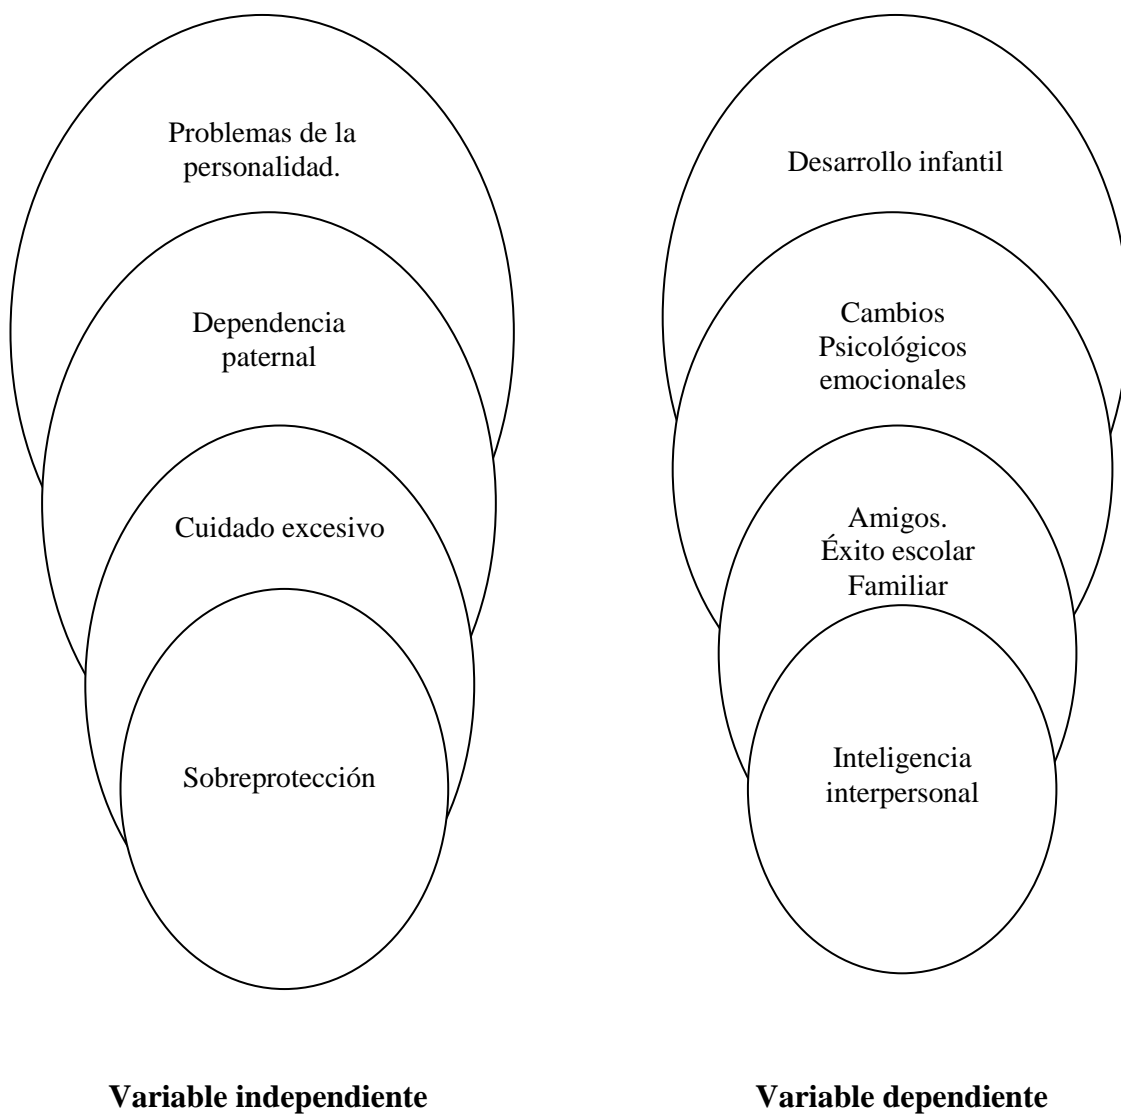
Problemas de la personalidad.

Dependencia paternal

Cuidado excesivo

Sobreprotección

Variable independiente

Desarrollo infantil

Cambios Psicológicos emocionales

Amigos.
Éxito escolar
Familiar

Inteligencia interpersonal

Variable dependiente